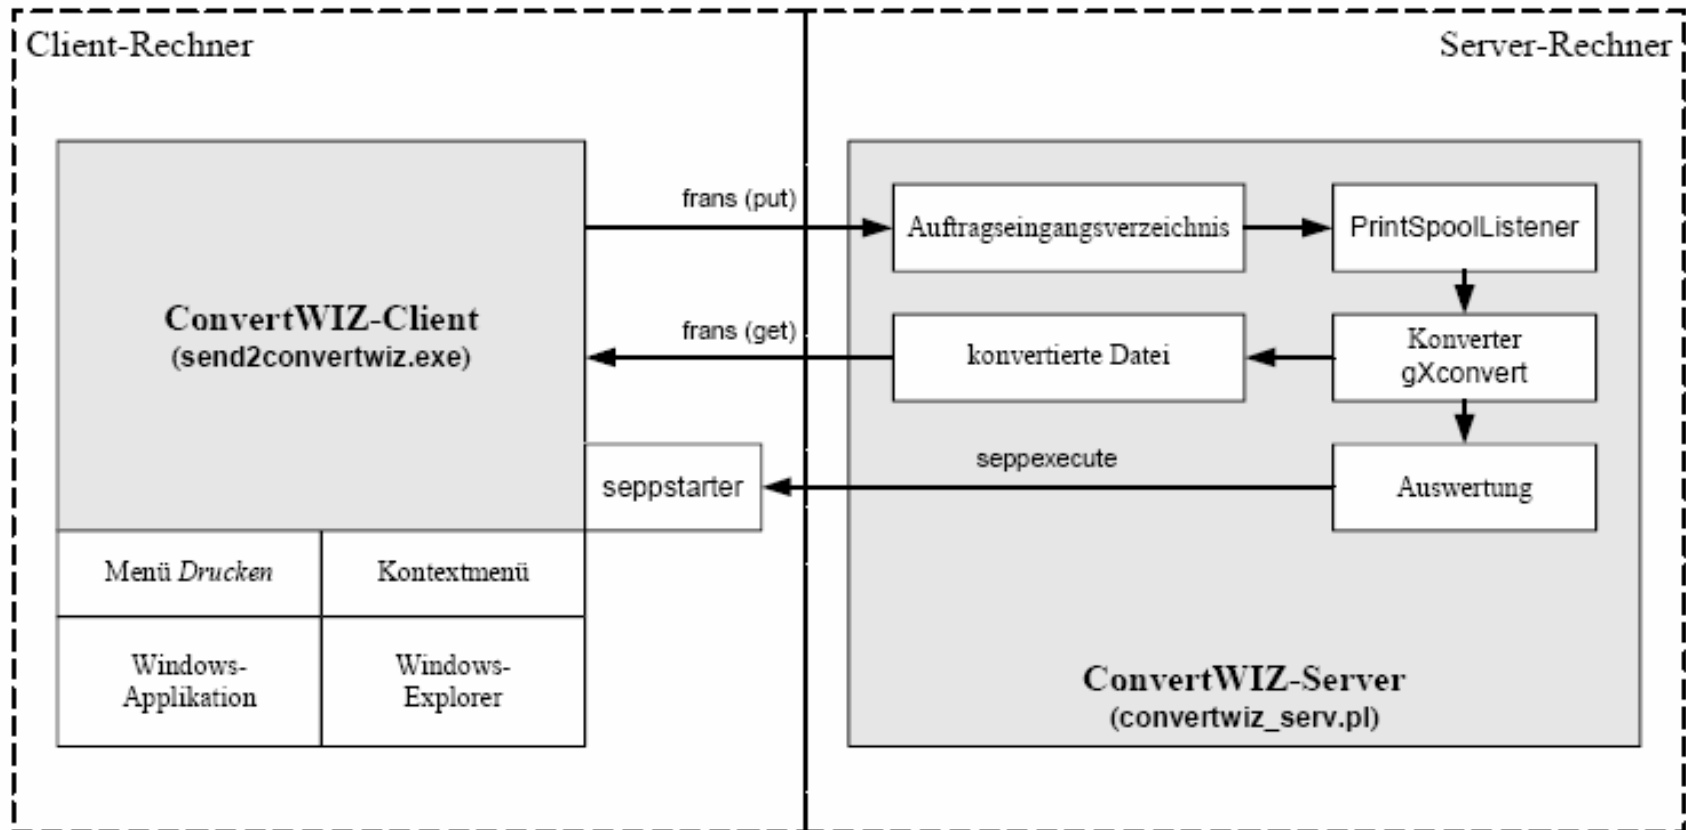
Client-Rechner

Server-Rechner

ConvertWIZ-Client
(send2convertwiz.exe)

frans (put)

Auftragseingangsverzeichnis

PrintSpoolListener

frans (get)

konvertierte Datei

Konverter
gXconvert

seppstarter

seppexecute

Auswertung

Menü *Drucken*

Kontextmenü

Windows-Applikation

Windows-Explorer

ConvertWIZ-Server
(convertwiz_serv.pl)